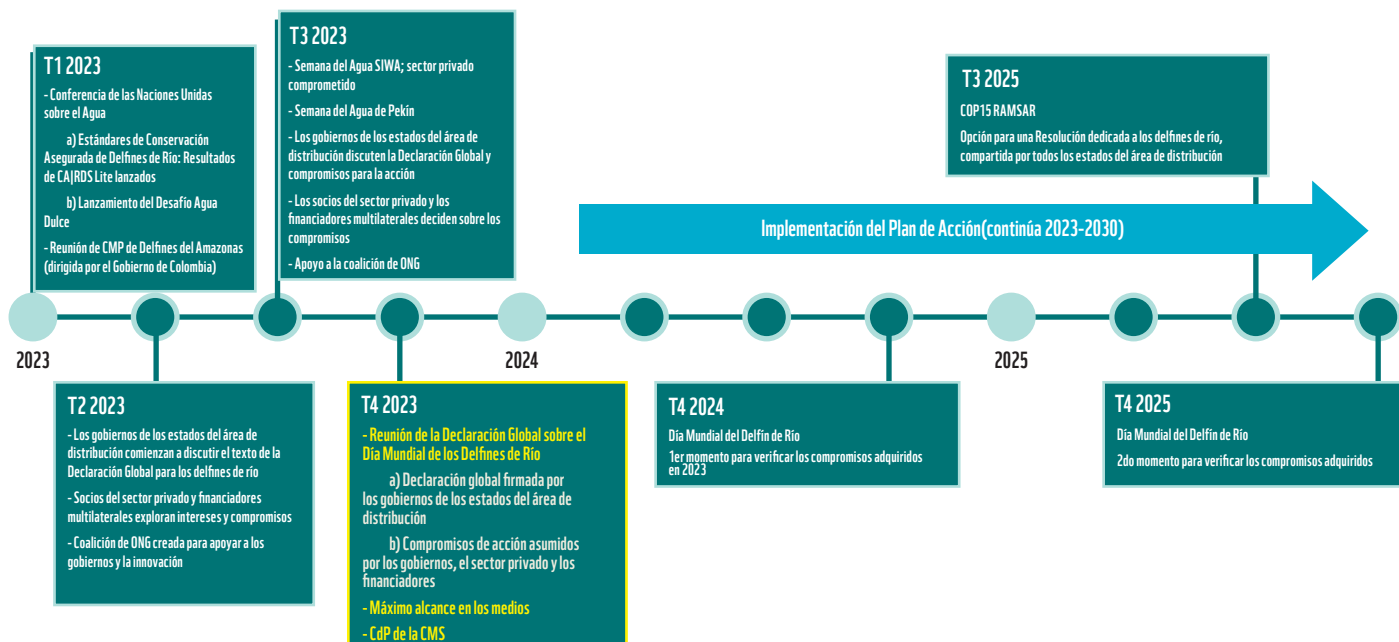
T1 2023

- Conferencia de las Naciones Unidas sobre el Agua

a) Estándares de Conservación Asegurada de Delfines de Río: Resultados de CA|RDS Lite lanzados

b) Lanzamiento del Desafío Agua Dulce

- Reunión de CMP de Delfines del Amazonas (dirigida por el Gobierno de Colombia)

T3 2023

- Semana del Agua SIWA; sector privado comprometido

- Semana del Agua de Pekín

- Los gobiernos de los estados del área de distribución discuten la Declaración Global y compromisos para la acción

- Los socios del sector privado y los financiadores multilaterales deciden sobre los compromisos

- Apoyo a la coalición de ONG

T3 2025

COP15 RAMSAR

Opción para una Resolución dedicada a los delfines de río, compartida por todos los estados del área de distribución

Implementación del Plan de Acción(continúa 2023-2030)

2023

2024

2025

T2 2023

- Los gobiernos de los estados del área de distribución comienzan a discutir el texto de la Declaración Global para los delfines de río

- Socios del sector privado y financiadores multilaterales exploran intereses y compromisos

- Coalición de ONG creada para apoyar a los gobiernos y la innovación

T4 2023

- Reunión de la Declaración Global sobre el Día Mundial de los Delfines de Río

a) Declaración global firmada por los gobiernos de los estados del área de distribución

b) Compromisos de acción asumidos por los gobiernos, el sector privado y los financiadores

- Máximo alcance en los medios

- CdP de la CMS

T4 2024

Día Mundial del Delfín de Río

1er momento para verificar los compromisos adquiridos en 2023

T4 2025

Día Mundial del Delfín de Río

2do momento para verificar los compromisos adquiridos